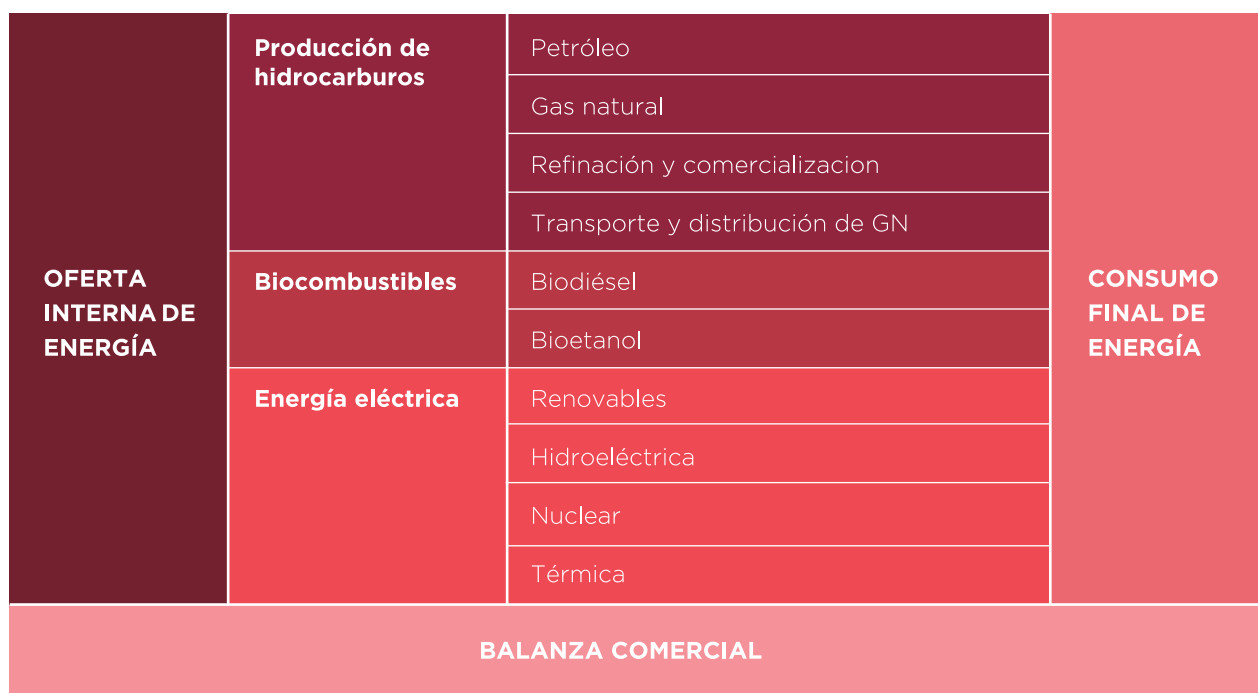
OFERTA INTERNA DE ENERGÍA

Producción de hidrocarburos

Petróleo

Gas natural

Refinación y comercializacion

Transporte y distribución de GN

Biocombustibles

Biodiésel

Bioetanol

Energía eléctrica

Renovables

Hidroeléctrica

Nuclear

Térmica

CONSUMO FINAL DE ENERGÍA

BALANZA COMERCIAL